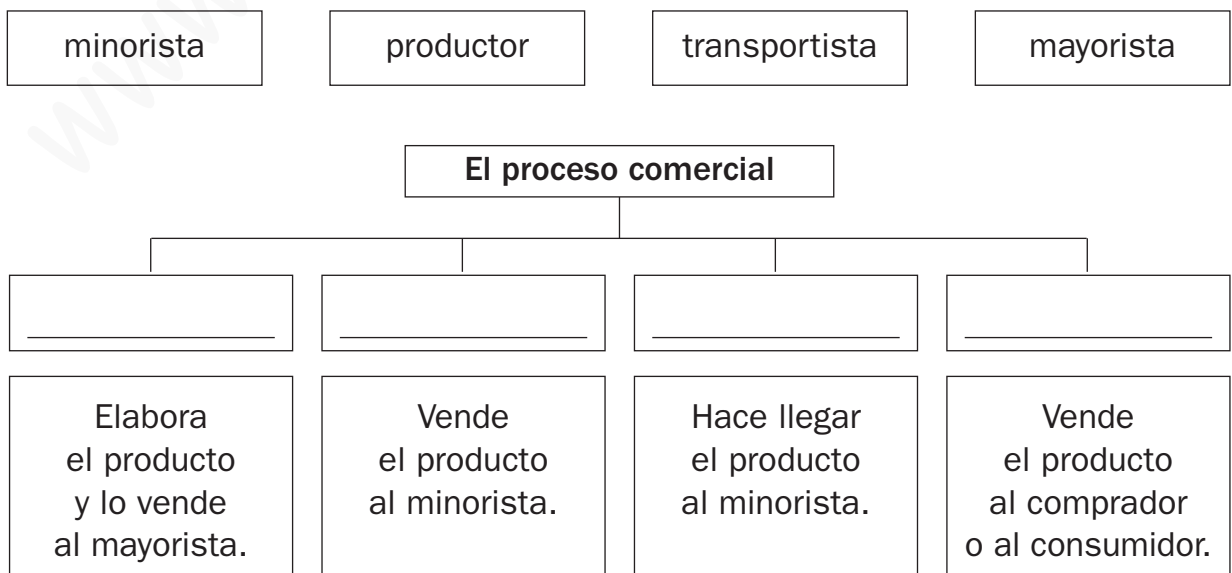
minorista

productor

transportista

mayorista

El proceso comercial

Elabora el producto y lo vende al mayorista.

Vende el producto al minorista.

Hace llegar el producto al minorista.

Vende el producto al comprador o al consumidor.